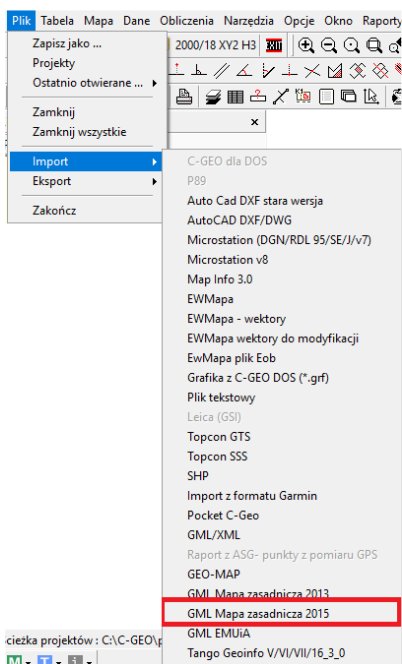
Plik Tabela Mapa Dane Obliczenia Narzędzia Opcje Okno Raporty

Zapisz jako ...
Projekty
Ostatnio otwierane ...
Zamknij
Zamknij wszystkie
Import
Eksport
Zakończ

2000/18 XY2 H3

C-GEO dla DOS
P89
Auto Cad DXF stara wersja
AutoCAD DXF/DWG
Microstation (DGN/RDL 95/SE/J/v7)
Microstation v8
Map Info 3.0
EWMapa
EWMapa - wektory
EWMapa wektory do modyfikacji
EwMapa plik Eob
Grafika z C-GEO DOS (*.grf)
Plik tekstowy
Leica (GSI)
Topcon GTS
Topcon SSS
SHP
Import z formatu Garmin
Pocket C-Geo
GML/XML
Raport z ASG- punkty z pomiaru GPS
GEO-MAP
GML Mapa zasadnicza 2013
GML Mapa zasadnicza 2015
GML EMUiA
Tango Geoinfo V/VI/VII/16_3_0

cieżka projektów : C:\C-GEO\p